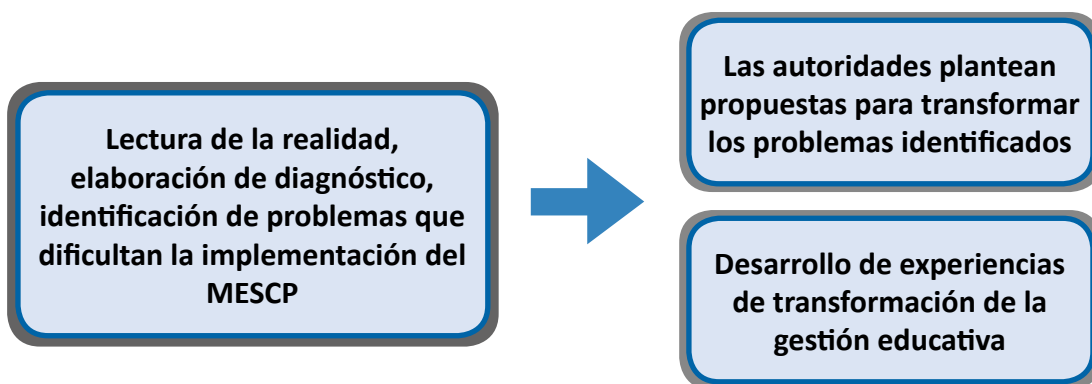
Lectura de la realidad, elaboración de diagnóstico, identificación de problemas que dificultan la implementación del MESCP

Las autoridades plantean propuestas para transformar los problemas identificados

Desarrollo de experiencias de transformación de la gestión educativa